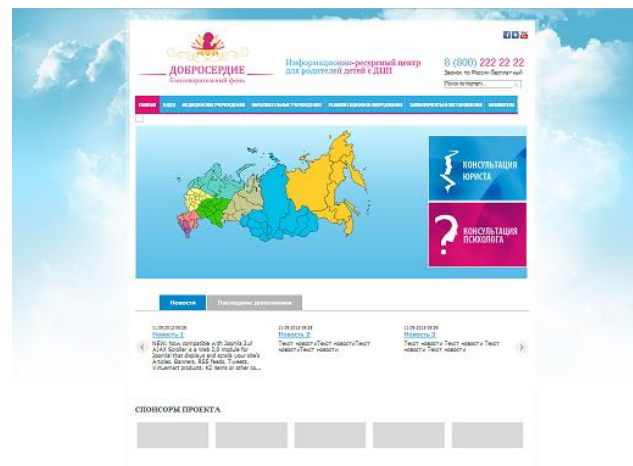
ДОБРОСЕРДИЕ
благотворительный фонд

Информационно-ресурсный центр для родителей детей с ДЦП

8 (800) 222 22 22
Звонок по России бесплатный

Поиск по порталу...

ГЛАВНАЯ | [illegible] | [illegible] | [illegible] | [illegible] | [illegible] | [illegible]

КОНСУЛЬТАЦИЯ ЮРИСТА

КОНСУЛЬТАЦИЯ ПСИХОЛОГА

Новости | Последние дополнения

11.09.2013 09:35
Новость 1
NEW: Now, compatible with Joomla 3 of AJAX Scroller is a Web 2.0 module for Joomla! that displays and scrolls your site's Articles, Banners, RSS feeds, Tweets, Virtuemart products, K2 items or other co...

11.09.2013 09:35
Новость 2
Текст новостиТекст новостиТекст новостиТекст новости

11.09.2013 09:35
Новость 3
Текст новости Текст новости Текст новостиТекст новости

СПОНСОРЫ ПРОЕКТА